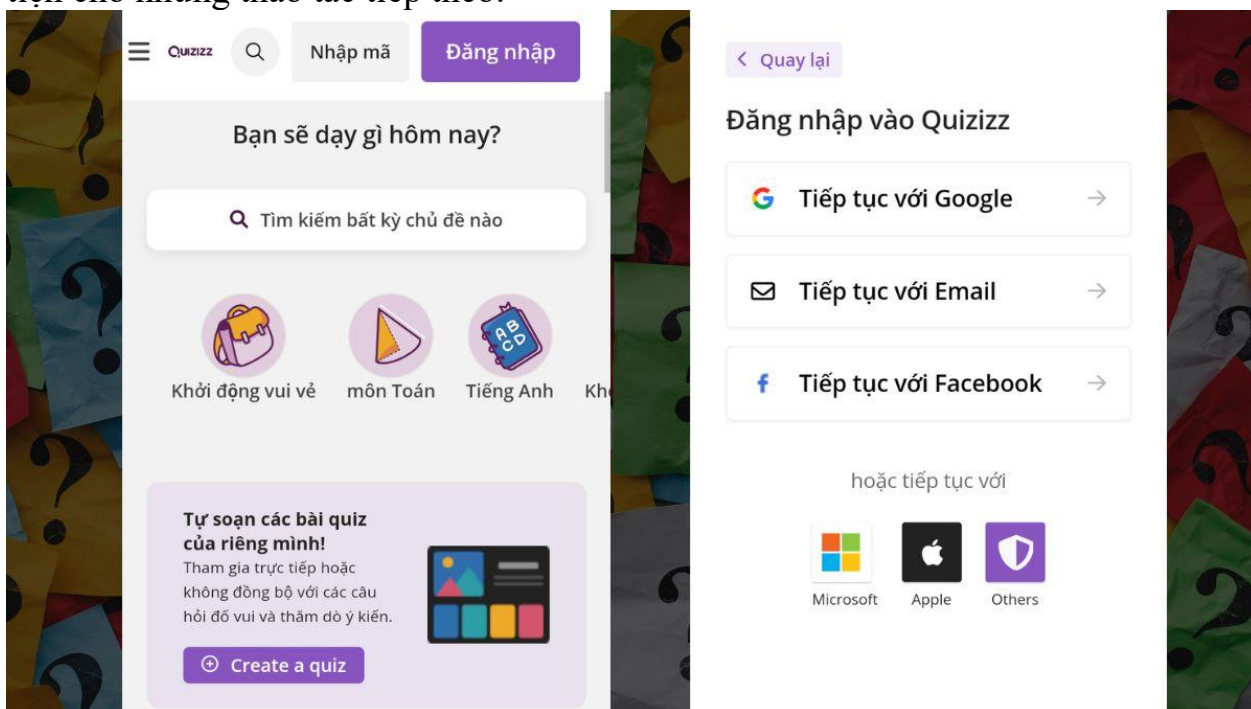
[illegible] cho những thao tác tiếp theo.

Quizizz
Nhập mã
Đăng nhập

Bạn sẽ dạy gì hôm nay?

Tìm kiếm bất kỳ chủ đề nào

Khởi động vui vẻ
môn Toán
Tiếng Anh
Kh

Tự soạn các bài quiz của riêng mình!
Tham gia trực tiếp hoặc không đồng bộ với các câu hỏi đố vui và thăm dò ý kiến.

Create a quiz

< Quay lại

Đăng nhập vào Quizizz

Tiếp tục với Google

Tiếp tục với Email

Tiếp tục với Facebook

hoặc tiếp tục với

Microsoft
Apple
Others